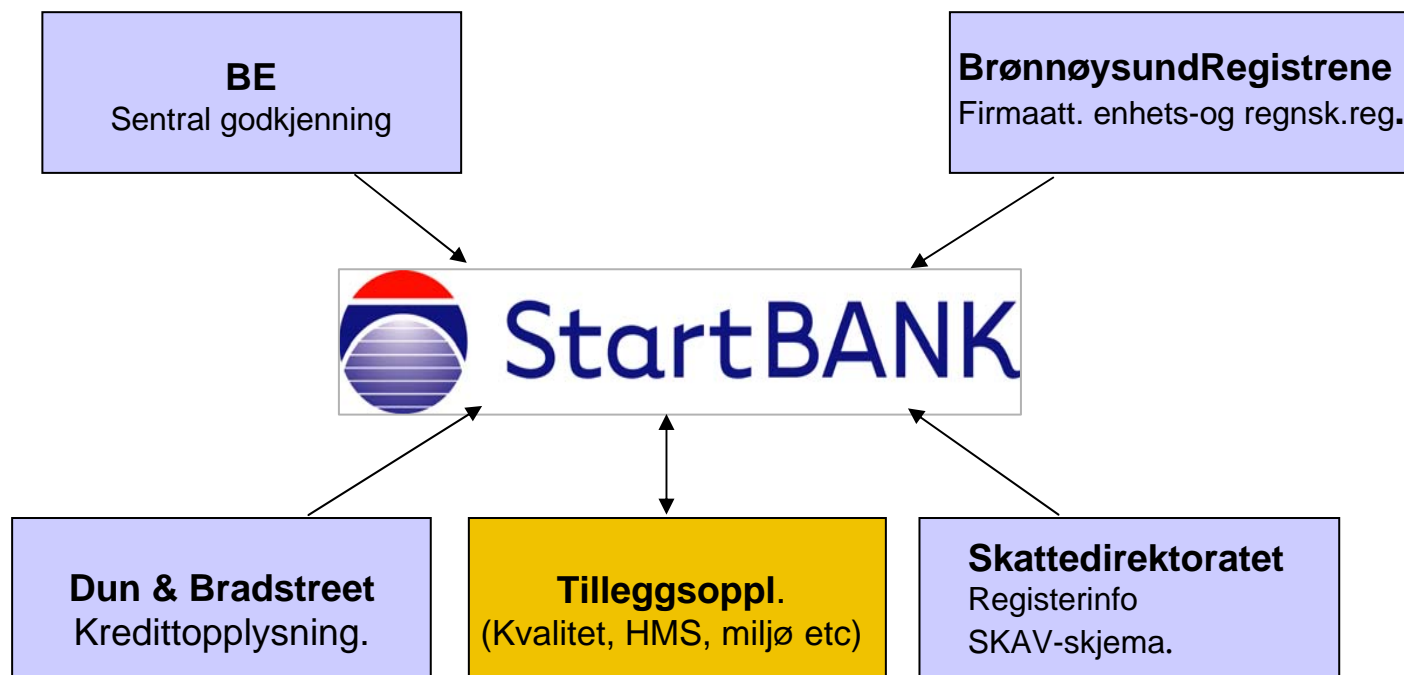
BE
Sentral godkjenning

BrønnøysundRegistrene
Firmaatt. enhets-og regnsk.reg.

StartBANK

Dun & Bradstreet
Kredittopplysning.

Tilleggsoppl.
(Kvalitet, HMS, miljø etc)

Skattedirektoratet
Registerinfo
SKAV-skjema.